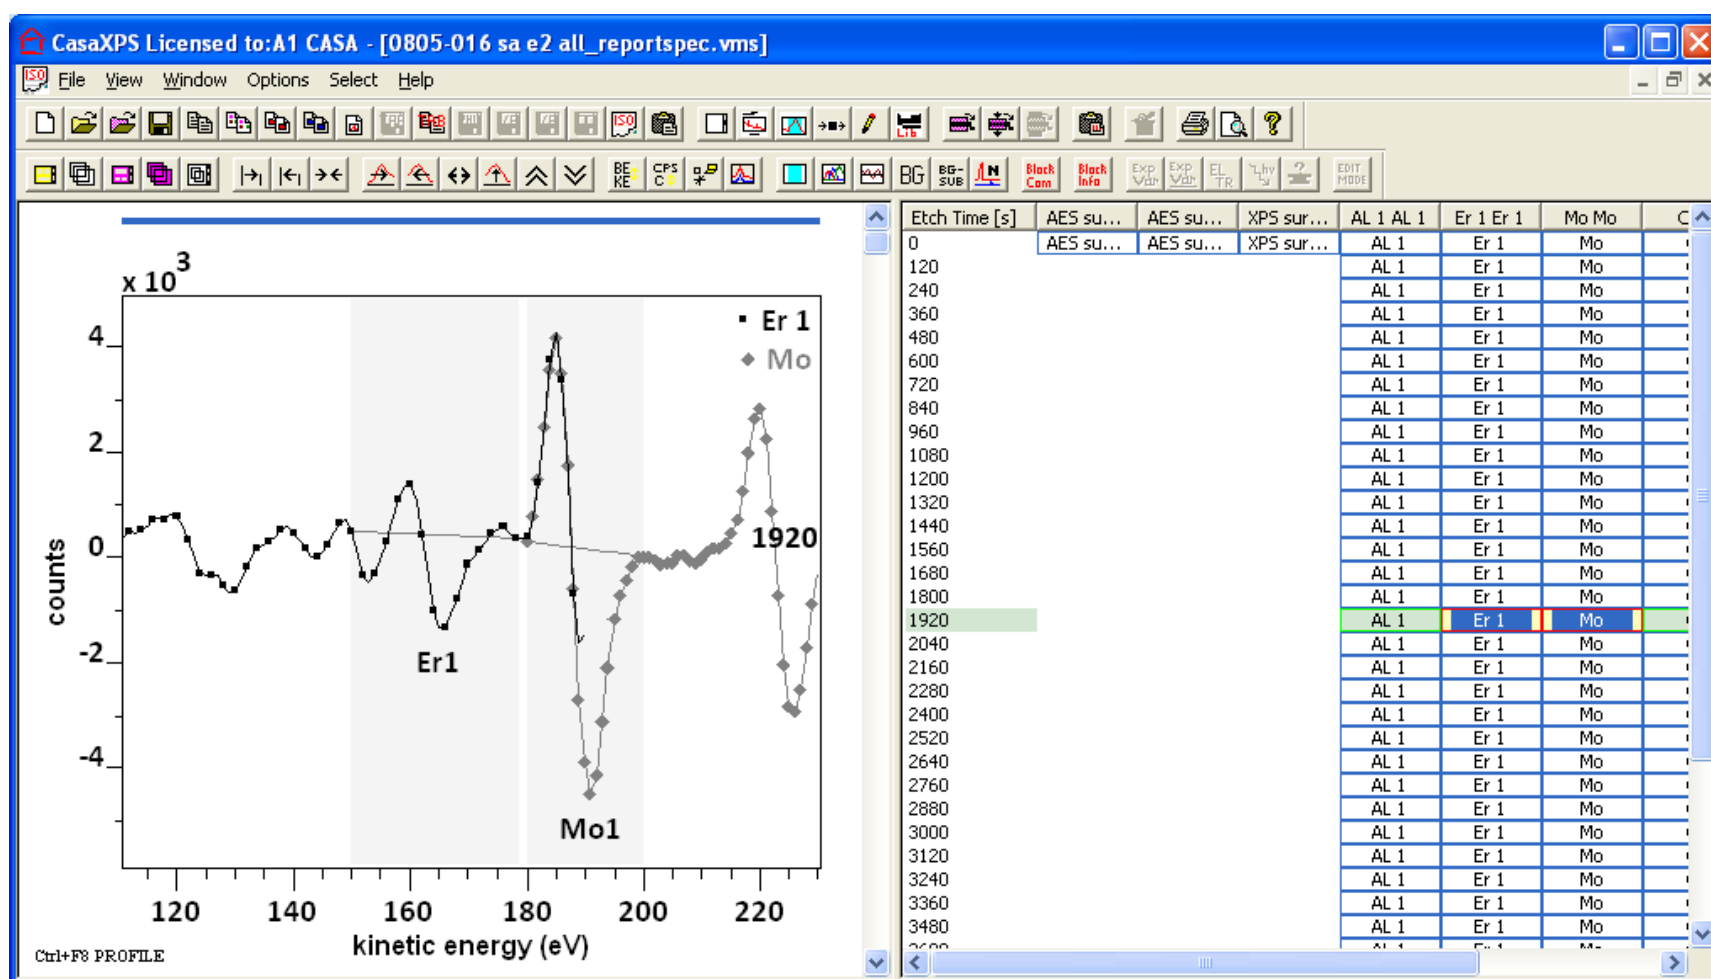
CasaXPS Licensed to:A1 CASA - [0805-016 sa e2 all_reportspec.vms]

File View Window Options Select Help

BE KE CPS BG BG-SUB Black Com Black Info EDIT MODE

x $10^3$

4
2
0
-2
-4

counts

Er 1
Mo

1920

Er1

Mo1

120 140 160 180 200 220

kinetic energy (eV)

Ctrl+F8 PROFILE

| Etch Time [s] | AES su... | AES su... | XPS sur... | AL 1 AL 1 | Er 1 Er 1 | Mo Mo | C |
|---|---|---|---|---|---|---|---|
| 0 | AES su... | AES su... | XPS sur... | AL 1 | Er 1 | Mo | |
| 120 | | | | AL 1 | Er 1 | Mo | |
| 240 | | | | AL 1 | Er 1 | Mo | |
| 360 | | | | AL 1 | Er 1 | Mo | |
| 480 | | | | AL 1 | Er 1 | Mo | |
| 600 | | | | AL 1 | Er 1 | Mo | |
| 720 | | | | AL 1 | Er 1 | Mo | |
| 840 | | | | AL 1 | Er 1 | Mo | |
| 960 | | | | AL 1 | Er 1 | Mo | |
| 1080 | | | | AL 1 | Er 1 | Mo | |
| 1200 | | | | AL 1 | Er 1 | Mo | |
| 1320 | | | | AL 1 | Er 1 | Mo | |
| 1440 | | | | AL 1 | Er 1 | Mo | |
| 1560 | | | | AL 1 | Er 1 | Mo | |
| 1680 | | | | AL 1 | Er 1 | Mo | |
| 1800 | | | | AL 1 | Er 1 | Mo | |
| 1920 | | | | AL 1 | Er 1 | Mo | |
| 2040 | | | | AL 1 | Er 1 | Mo | |
| 2160 | | | | AL 1 | Er 1 | Mo | |
| 2280 | | | | AL 1 | Er 1 | Mo | |
| 2400 | | | | AL 1 | Er 1 | Mo | |
| 2520 | | | | AL 1 | Er 1 | Mo | |
| 2640 | | | | AL 1 | Er 1 | Mo | |
| 2760 | | | | AL 1 | Er 1 | Mo | |
| 2880 | | | | AL 1 | Er 1 | Mo | |
| 3000 | | | | AL 1 | Er 1 | Mo | |
| 3120 | | | | AL 1 | Er 1 | Mo | |
| 3240 | | | | AL 1 | Er 1 | Mo | |
| 3360 | | | | AL 1 | Er 1 | Mo | |
| 3480 | | | | AL 1 | Er 1 | Mo | |
| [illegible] | | | | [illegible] | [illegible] | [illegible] | |